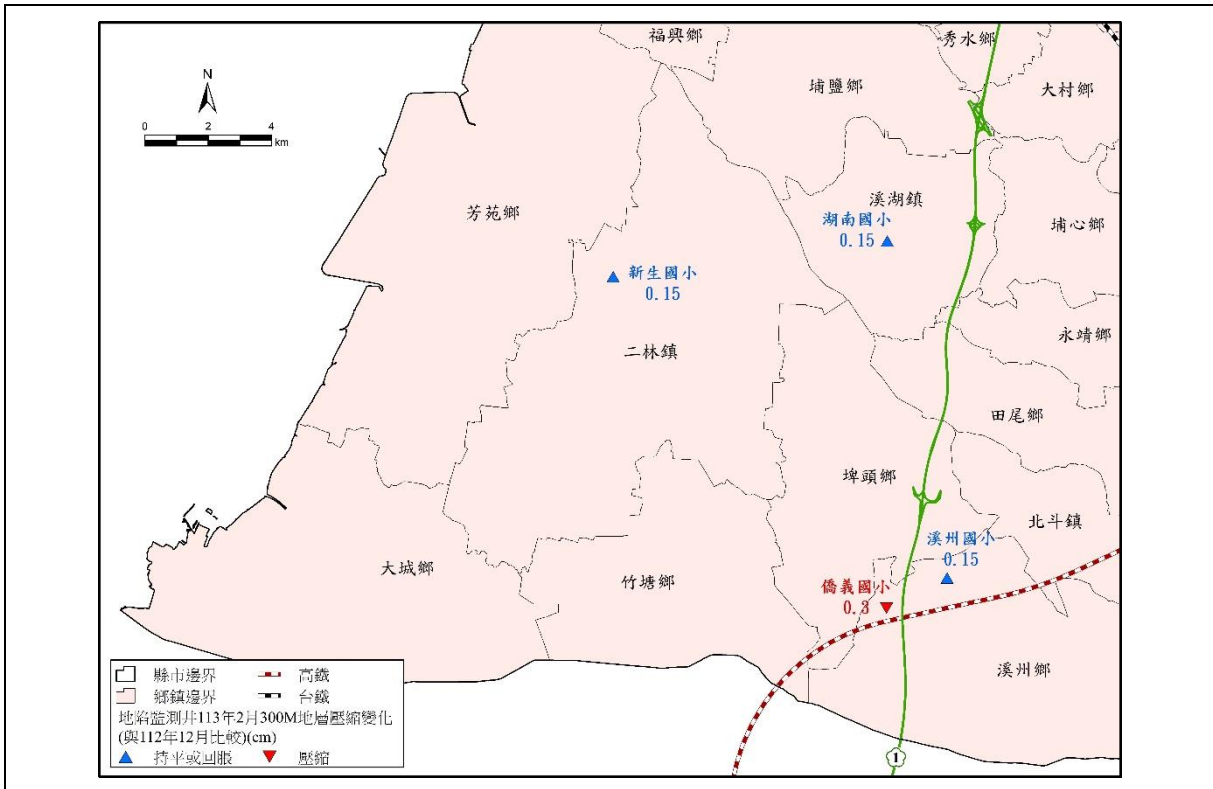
福興鄉
秀水鄉
N
0 2 4 km
埔鹽鄉
大村鄉
溪湖鎮
湖南國小
0.15
埔心鄉
芳苑鄉
新生國小
0.15
永靖鄉
二林鎮
田尾鄉
埤頭鄉
北斗鎮
溪州國小
0.15
大城鄉
竹塘鄉
僑義國小
0.3
溪州鄉
1
縣市邊界
鄉鎮邊界
高鐵
台鐵
地陷監測井113年2月300M地層壓縮變化(與112年12月比較)(cm)
持平或回脹
壓縮